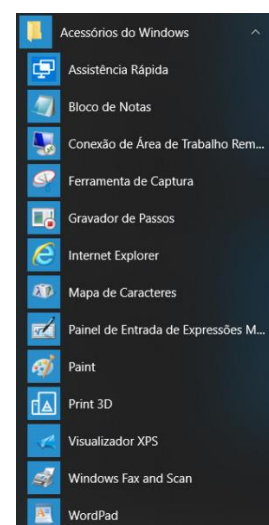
Acessórios do Windows

Assistência Rápida

Bloco de Notas

Conexão de Área de Trabalho Rem...

Ferramenta de Captura

Gravador de Passos

Internet Explorer

Mapa de Caracteres

Painel de Entrada de Expressões M...

Paint

Print 3D

Visualizador XPS

Windows Fax and Scan

WordPad